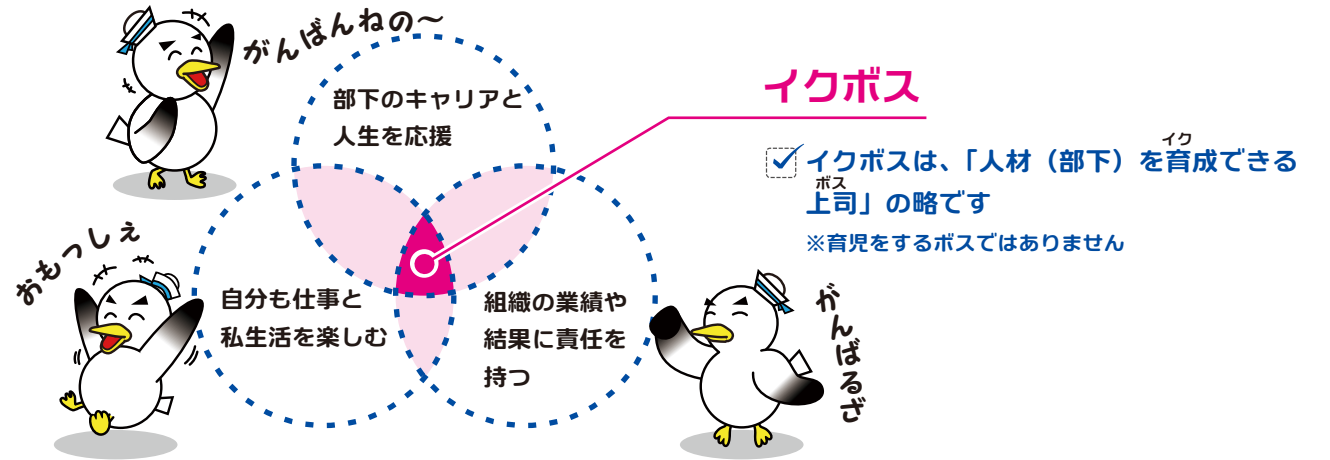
がんばんねの～

部下のキャリアと人生を応援

おもっしぇ

自分も仕事と私生活を楽しむ

組織の業績や結果に責任を持つ

がんばるざ

イクボス

イクボスは、「人材（部下）を育成できる上司」の略です

※育児をするボスではありません